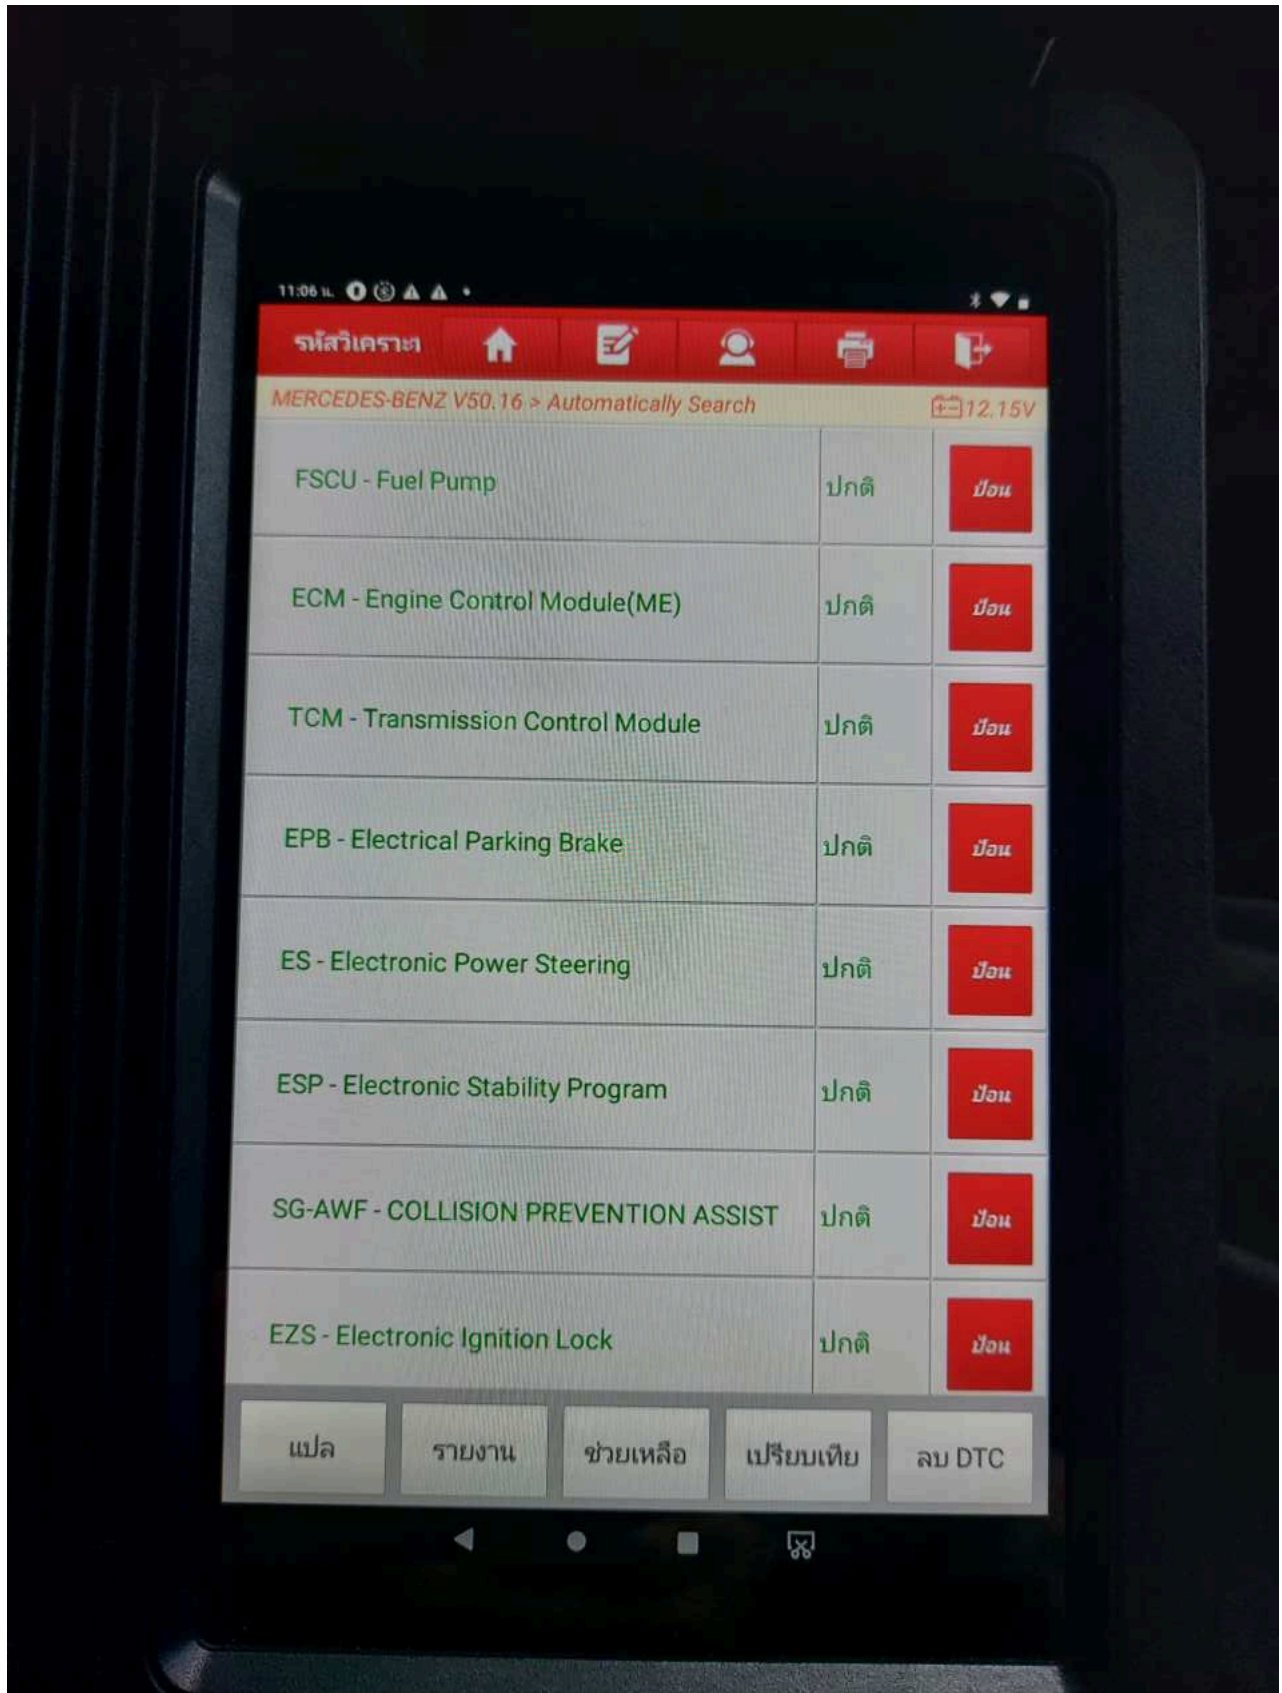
11:06 น.

รหัสวิเคราะห์

MERCEDES-BENZ V50.16 > Automatically Search

12.15V

| | | |
|---|---|---|
| FSCU - Fuel Pump | ปกติ | ป้อน |
| ECM - Engine Control Module(ME) | ปกติ | ป้อน |
| TCM - Transmission Control Module | ปกติ | ป้อน |
| EPB - Electrical Parking Brake | ปกติ | ป้อน |
| ES - Electronic Power Steering | ปกติ | ป้อน |
| ESP - Electronic Stability Program | ปกติ | ป้อน |
| SG-AWF - COLLISION PREVENTION ASSIST | ปกติ | ป้อน |
| EZS - Electronic Ignition Lock | ปกติ | ป้อน |

แปล รายงาน ช่วยเหลือ เปรียบเทีย ลบ DTC